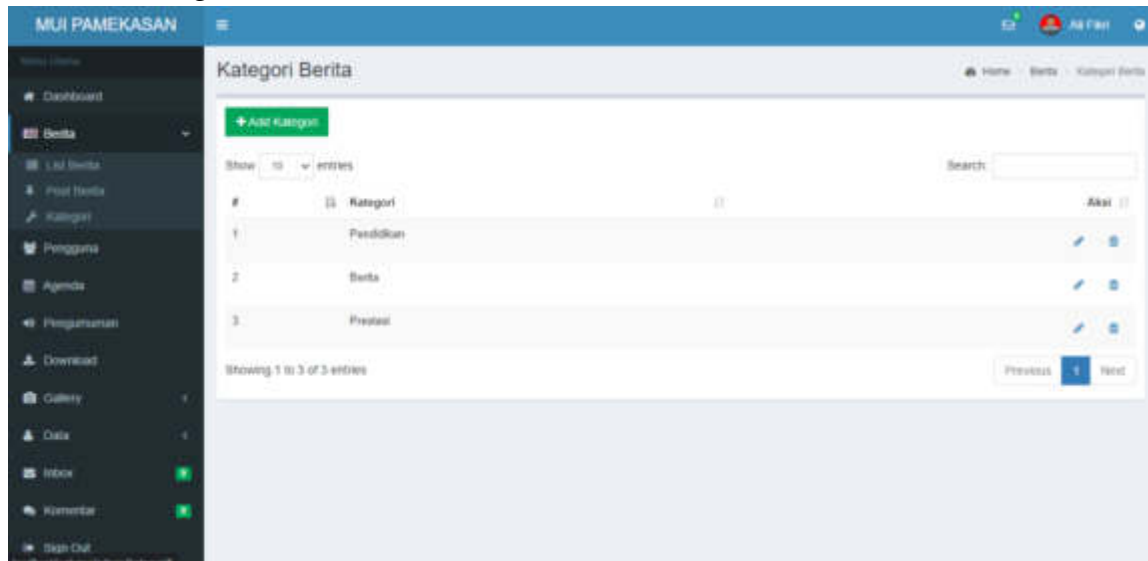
MUI PAMEKASAN

Ali Fikri

Menu Utama

Dashboard

Berita

List Berita

Post Berita

Kategori

Pengguna

Agenda

Pengumuman

Download

Gallery

Data

Inbox

Komentar

Sign Out

Kategori Berita

Home > Berita > Kategori Berita

+ Add Kategori

Show 10 entries

Search:

| # | Kategori | Aksi |
|---|---|---|
| 1 | Pendidikan | |
| 2 | Berita | |
| 3 | Prestasi | |

Showing 1 to 3 of 3 entries

Previous 1 Next